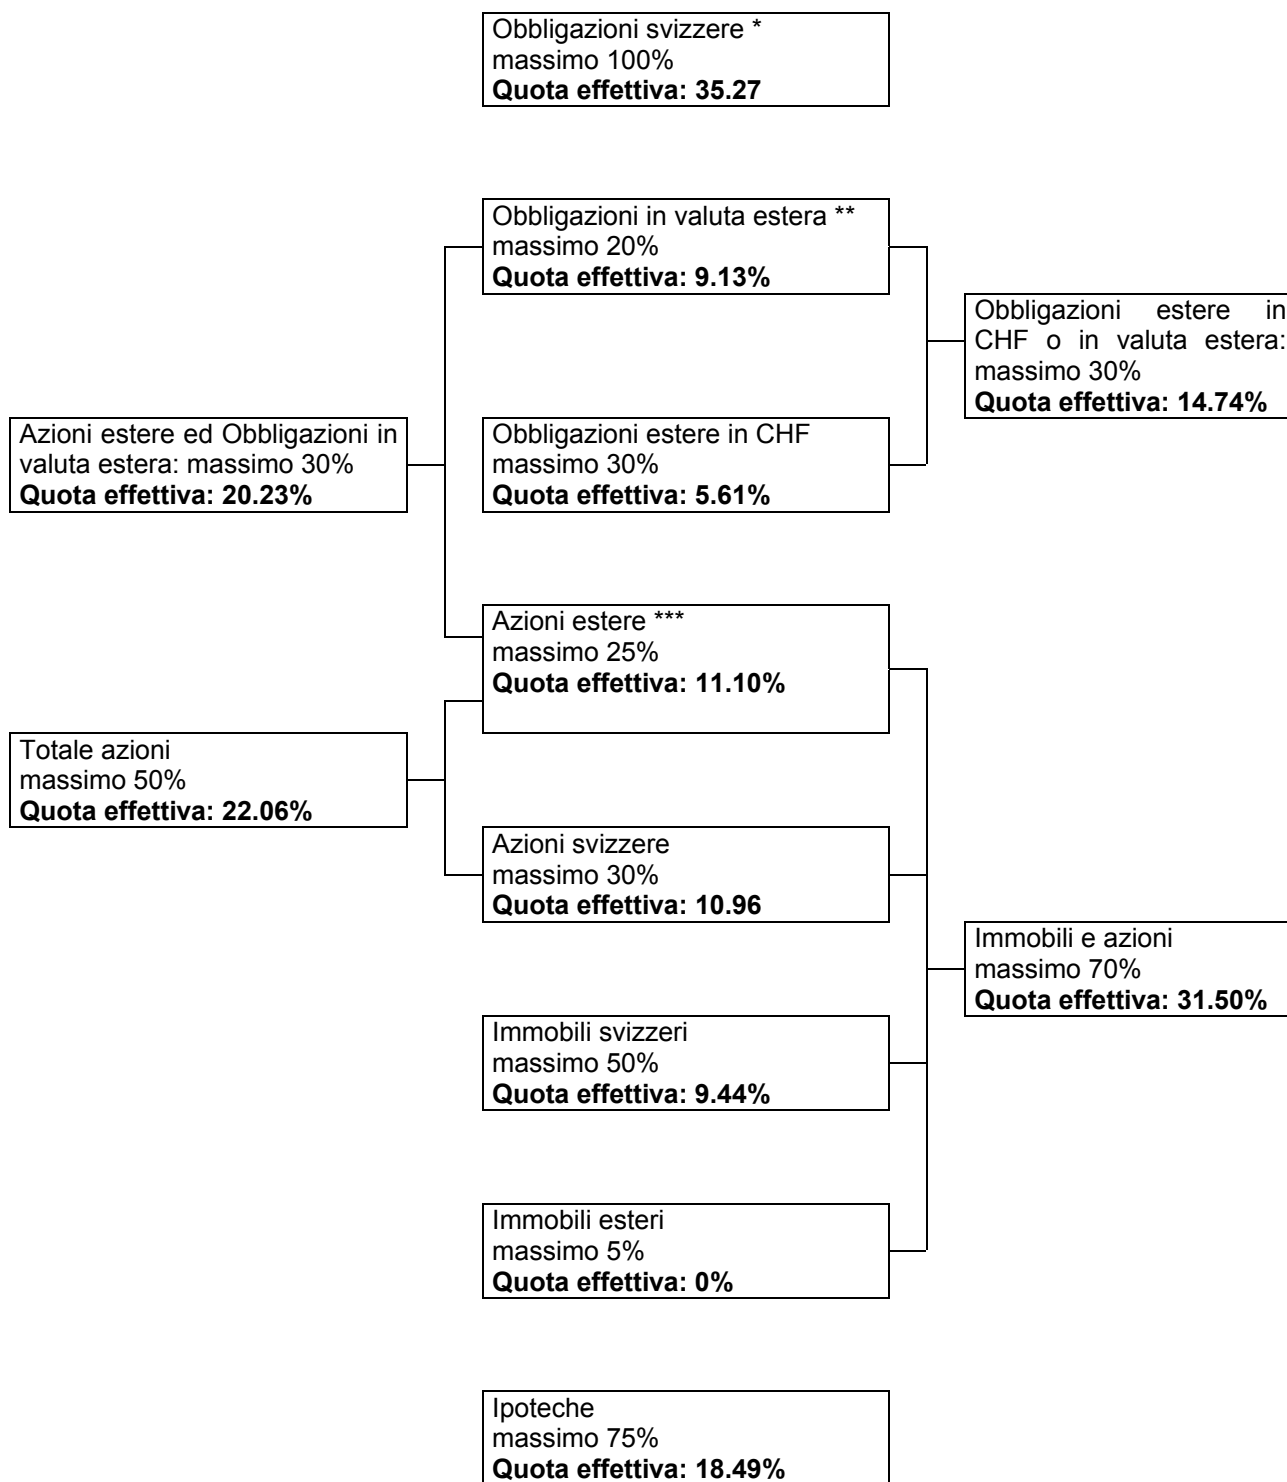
Obbligazioni svizzere *
massimo 100%
**Quota effettiva: 35.27**

Obbligazioni in valuta estera **
massimo 20%
**Quota effettiva: 9.13%**

Obbligazioni estere in CHF o in valuta estera: massimo 30%
**Quota effettiva: 14.74%**

Azioni estere ed Obbligazioni in valuta estera: massimo 30%
**Quota effettiva: 20.23%**

Obbligazioni estere in CHF
massimo 30%
**Quota effettiva: 5.61%**

Azioni estere ***
massimo 25%
**Quota effettiva: 11.10%**

Totale azioni
massimo 50%
**Quota effettiva: 22.06%**

Azioni svizzere
massimo 30%
**Quota effettiva: 10.96**

Immobili e azioni
massimo 70%
**Quota effettiva: 31.50%**

Immobili svizzeri
massimo 50%
**Quota effettiva: 9.44%**

Immobili esteri
massimo 5%
**Quota effettiva: 0%**

Ipoteche
massimo 75%
**Quota effettiva: 18.49%**